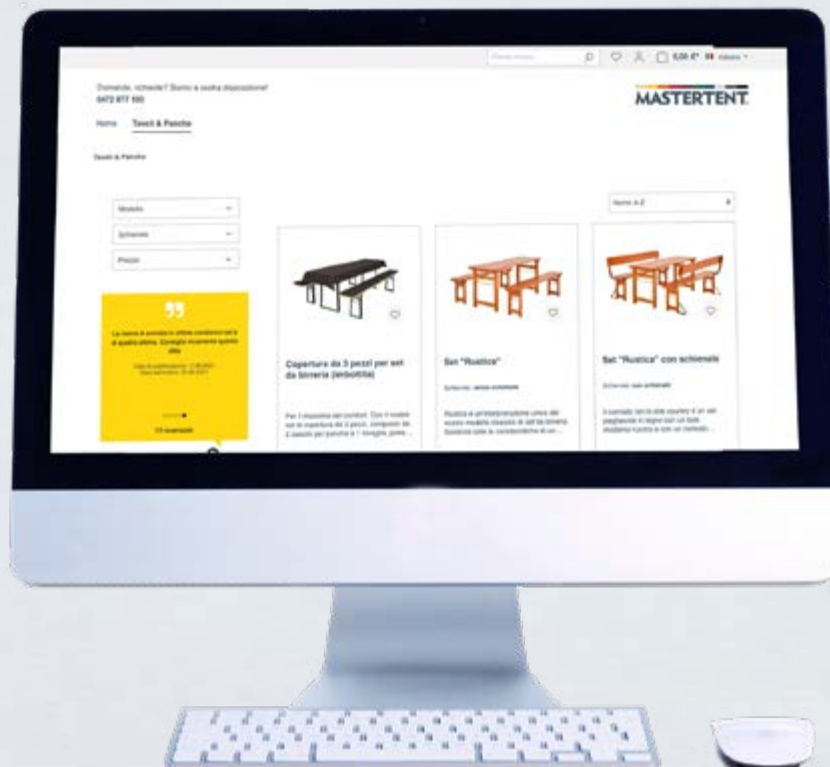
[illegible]
0,00 €* Italiano

Domande, richieste? Siamo a vostra disposizione!
0472 977 100

MASTERTENT

Home Tavoli & Panche

Tavoli & Panche

Modello
Schienale
Prezzo

Nome A-Z

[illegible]

Copertura da 3 pezzi per set da birreria (antracite)

Per il massimo del comfort: Con il nostro set di copertura da 3 pezzi, composto da 2 cuscini per panche e 1 tovaglia, potete ...

Set "Rustica"

Schienale: senza schienale

Rustica è un'interpretazione unica del nostro modello classico di set da birreria. Sostenuta dalle le caratteristiche di un ...

Set "Rustica" con schienale

Schienale: con schienale

Il comodo set in stile country è un set pieghevole in legno con un look moderno rustico e con un comodo ...

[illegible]